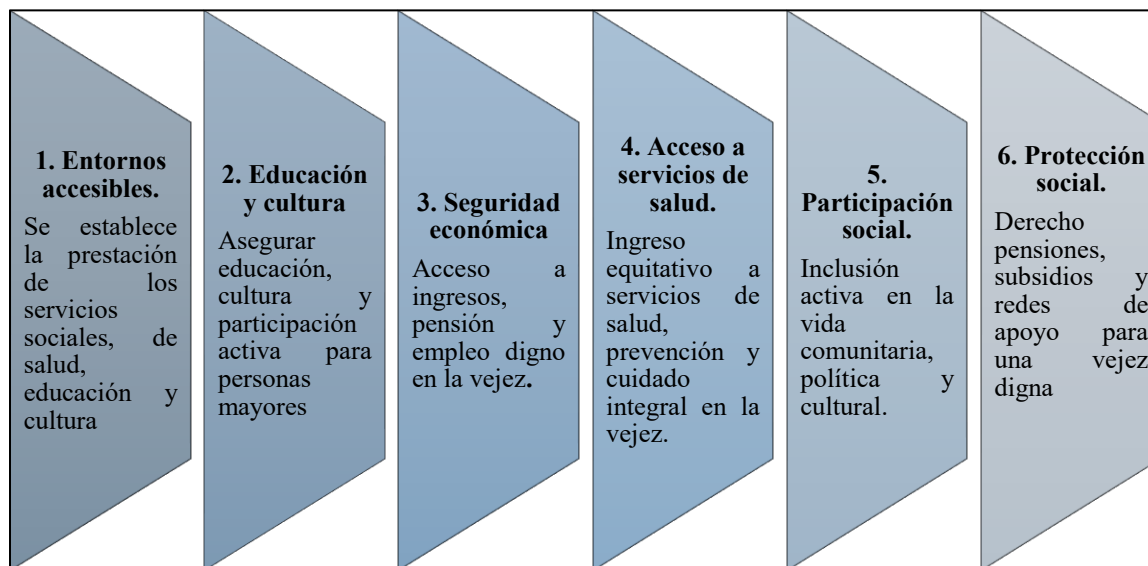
1. Entornos accesibles.

Se establece la prestación de los servicios sociales, de salud, educación y cultura

2. Educación y cultura

Asegurar educación, cultura y participación activa para personas mayores

3. Seguridad económica

Acceso a ingresos, pensión y empleo digno en la vejez.

4. Acceso a servicios de salud.

Ingreso equitativo a servicios de salud, prevención y cuidado integral en la vejez.

5. Participación social.

Inclusión activa en la vida comunitaria, política y cultural.

6. Protección social.

Derecho pensiones, subsidios y redes de apoyo para una vejez digna